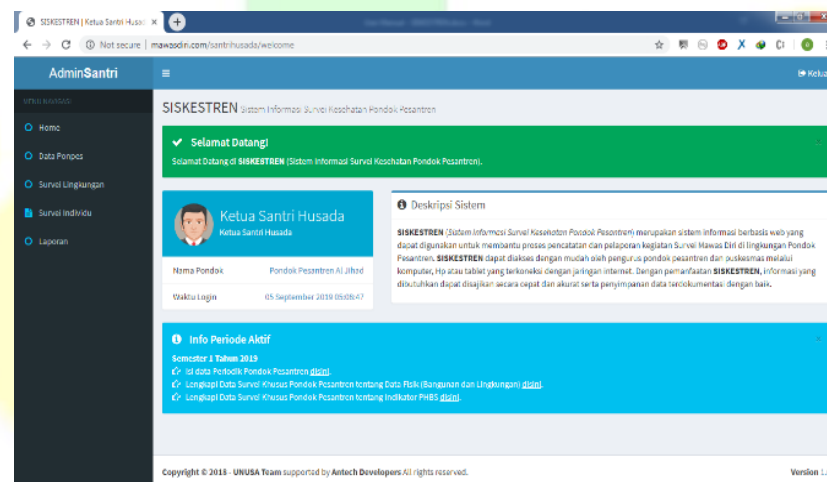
SISKESTREN | Ketua Santri Husad ×

Not secure | mawasdiri.com/santrihusada/welcome

AdminSantri

MENU NAVIGASI

Home

Data Ponpes

Survei Lingkungan

Survei Individu

Laporan

Ketua

SISKESTREN Sistem Informasi Survei Kesehatan Pondok Pesantren

Selamat Datang!

Selamat Datang di SISKESTREN (Sistem Informasi Survei Kesehatan Pondok Pesantren).

Ketua Santri Husada

Ketua Santri Husada

| Nama Pondok | Pondok Pesantren Al Jihad |
|---|---|
| Waktu Login | 05 September 2019 05:08:47 |

Deskripsi Sistem

SISKESTREN (Sistem Informasi Survei Kesehatan Pondok Pesantren) merupakan sistem informasi berbasis web yang dapat digunakan untuk membantu proses pencatatan dan pelaporan kegiatan Survei Mawas Diri di lingkungan Pondok Pesantren. SISKESTREN dapat diakses dengan mudah oleh pengurus pondok pesantren dan puskesmas melalui komputer, Hp atau tablet yang terkoneksi dengan jaringan internet. Dengan pemanfaatan SISKESTREN, informasi yang dibutuhkan dapat disajikan secara cepat dan akurat serta penyimpanan data terdokumentasi dengan baik.

Info Periode Aktif

Semester 1 Tahun 2019

Isi data Periodik Pondok Pesantren disini.

Lengkapi Data Survei Khusus Pondok Pesantren tentang Data Fisik (Bangunan dan Lingkungan) disini.

Lengkapi Data Survei Khusus Pondok Pesantren tentang Indikator PHBS disini.

Copyright © 2018 - UNUSA Team supported by Antech Developers All rights reserved.

Version 1.